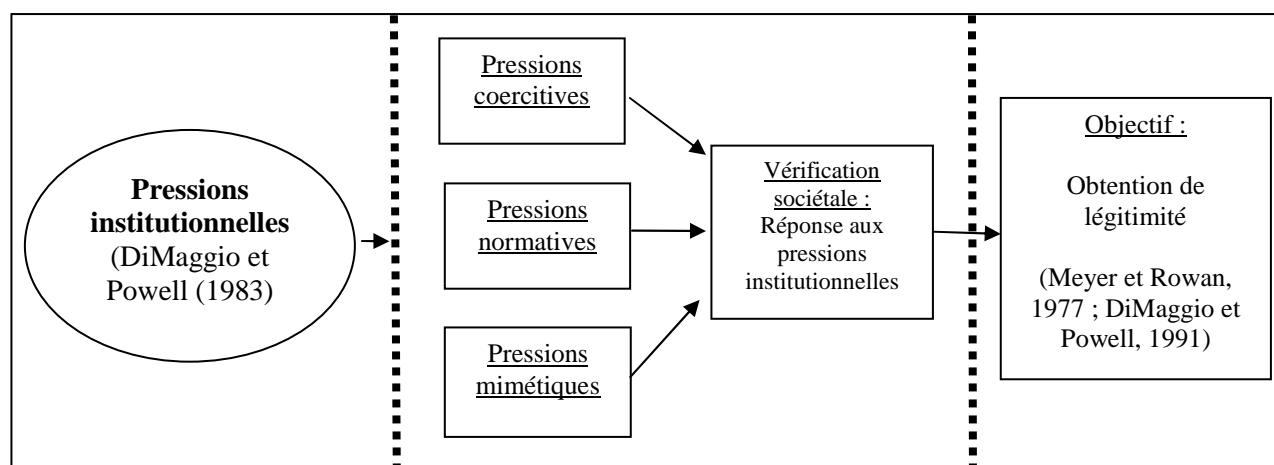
Pressions institutionnelles (DiMaggio et Powell (1983)

Pressions coercitives

Pressions normatives

Pressions mimétiques

Vérification sociétale : Réponse aux pressions institutionnelles

Objectif :

Obtention de légitimité

(Meyer et Rowan, 1977 ; DiMaggio et Powell, 1991)